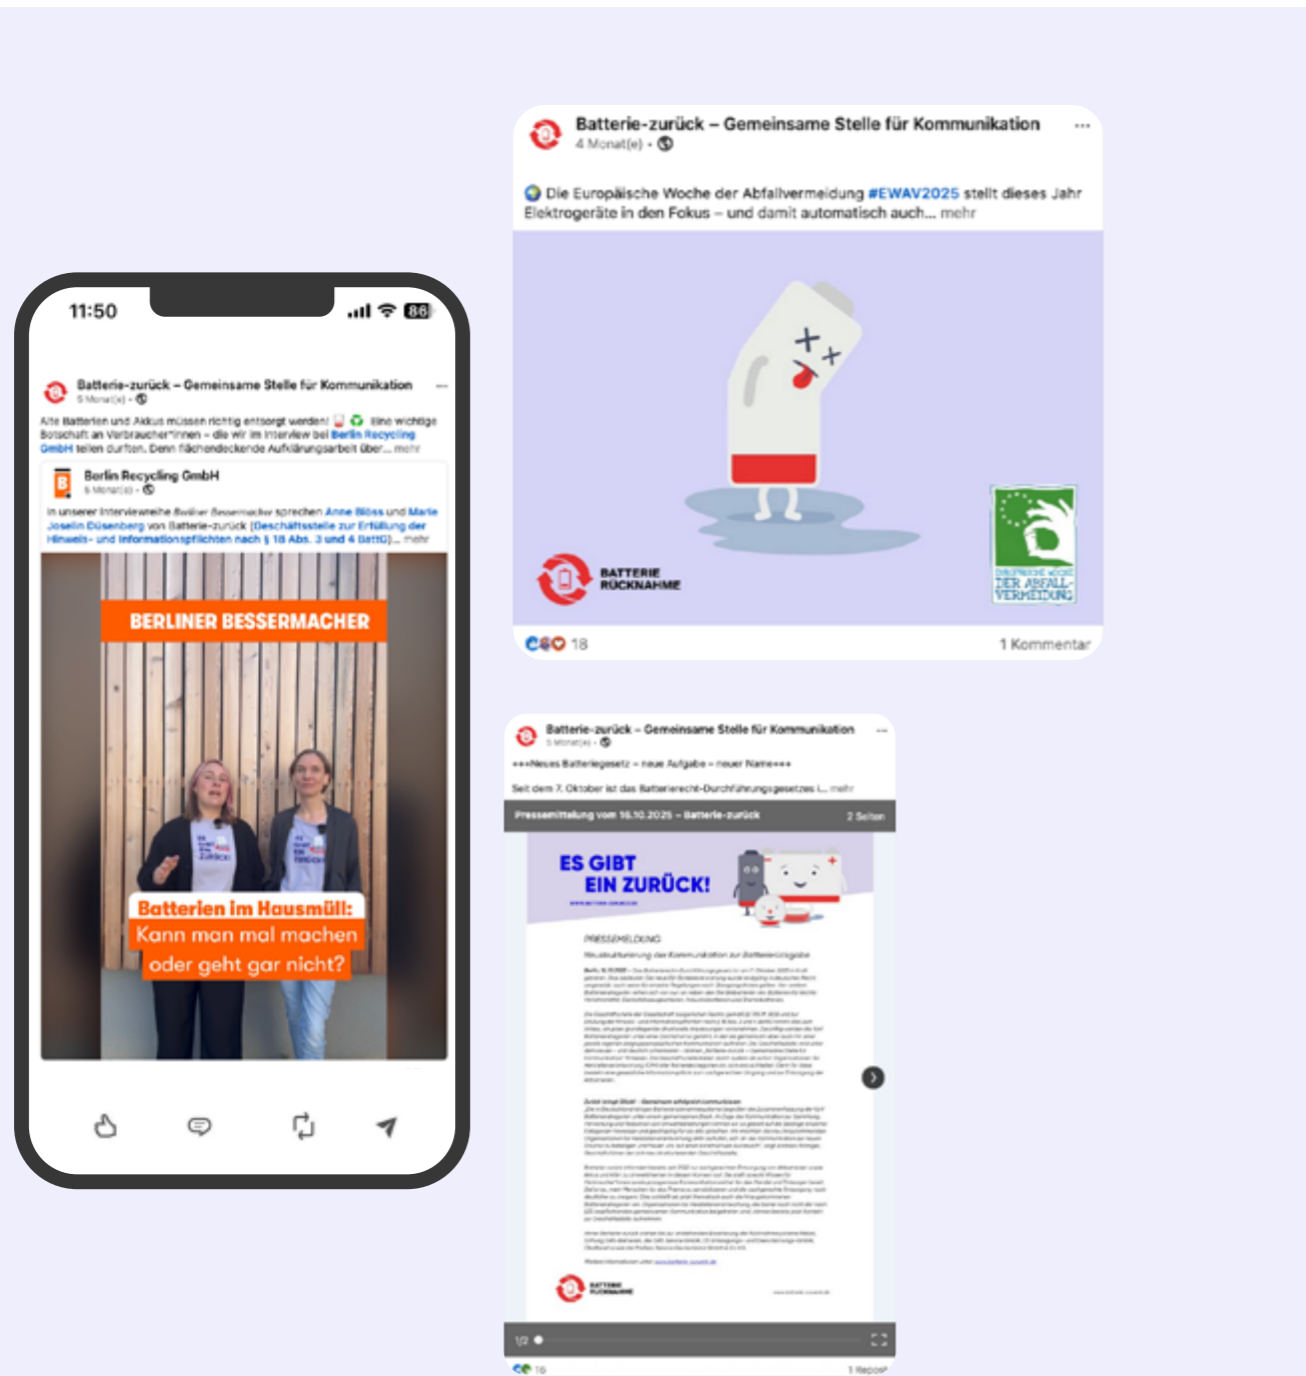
11:50

86

Batterie-zurück – Gemeinsame Stelle für Kommunikation
5 Monat(e) •

Alte Batterien und Akkus müssen richtig entsorgt werden! Eine wichtige Botschaft an Verbraucher*innen – die wir im Interview bei Berlin Recycling GmbH teilen durften. Denn flächendeckende Aufklärungsarbeit über... mehr

Berlin Recycling GmbH
5 Monat(e) •

In unserer Interviewreihe Berliner Bessermacher sprechen Anne Blöss und Marie Joselin Düsenberg von Batterie-zurück (Geschäftsstelle zur Erfüllung der Hinweis- und Informationspflichten nach § 18 Abs. 3 und 4 BattG)... mehr

BERLINER BESSERMACHER

Batterien im Hausmüll:
Kann man mal machen
oder geht gar nicht?

Batterie-zurück – Gemeinsame Stelle für Kommunikation
4 Monat(e) •

Die Europäische Woche der Abfallvermeidung #EWAV2025 stellt dieses Jahr Elektrogeräte in den Fokus – und damit automatisch auch... mehr

BATTERIE RÜCKNAHME

EUROPÄISCHE WOCHE DER ABFALL-VERMEIDUNG

18

1 Kommentar

Batterie-zurück – Gemeinsame Stelle für Kommunikation
5 Monat(e) •

+++Neues Batteriegesetz – neue Aufgabe – neuer Name+++

Seit dem 7. Oktober ist das Batterierecht-Durchführungsgesetzes i... mehr

Pressemitteilung vom 16.10.2025 – Batterie-zurück

2 Seiten

ES GIBT EIN ZURÜCK!

PRESSEMELDUNG

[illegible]

BATTERIE RÜCKNAHME

1/2

16

1 Repost